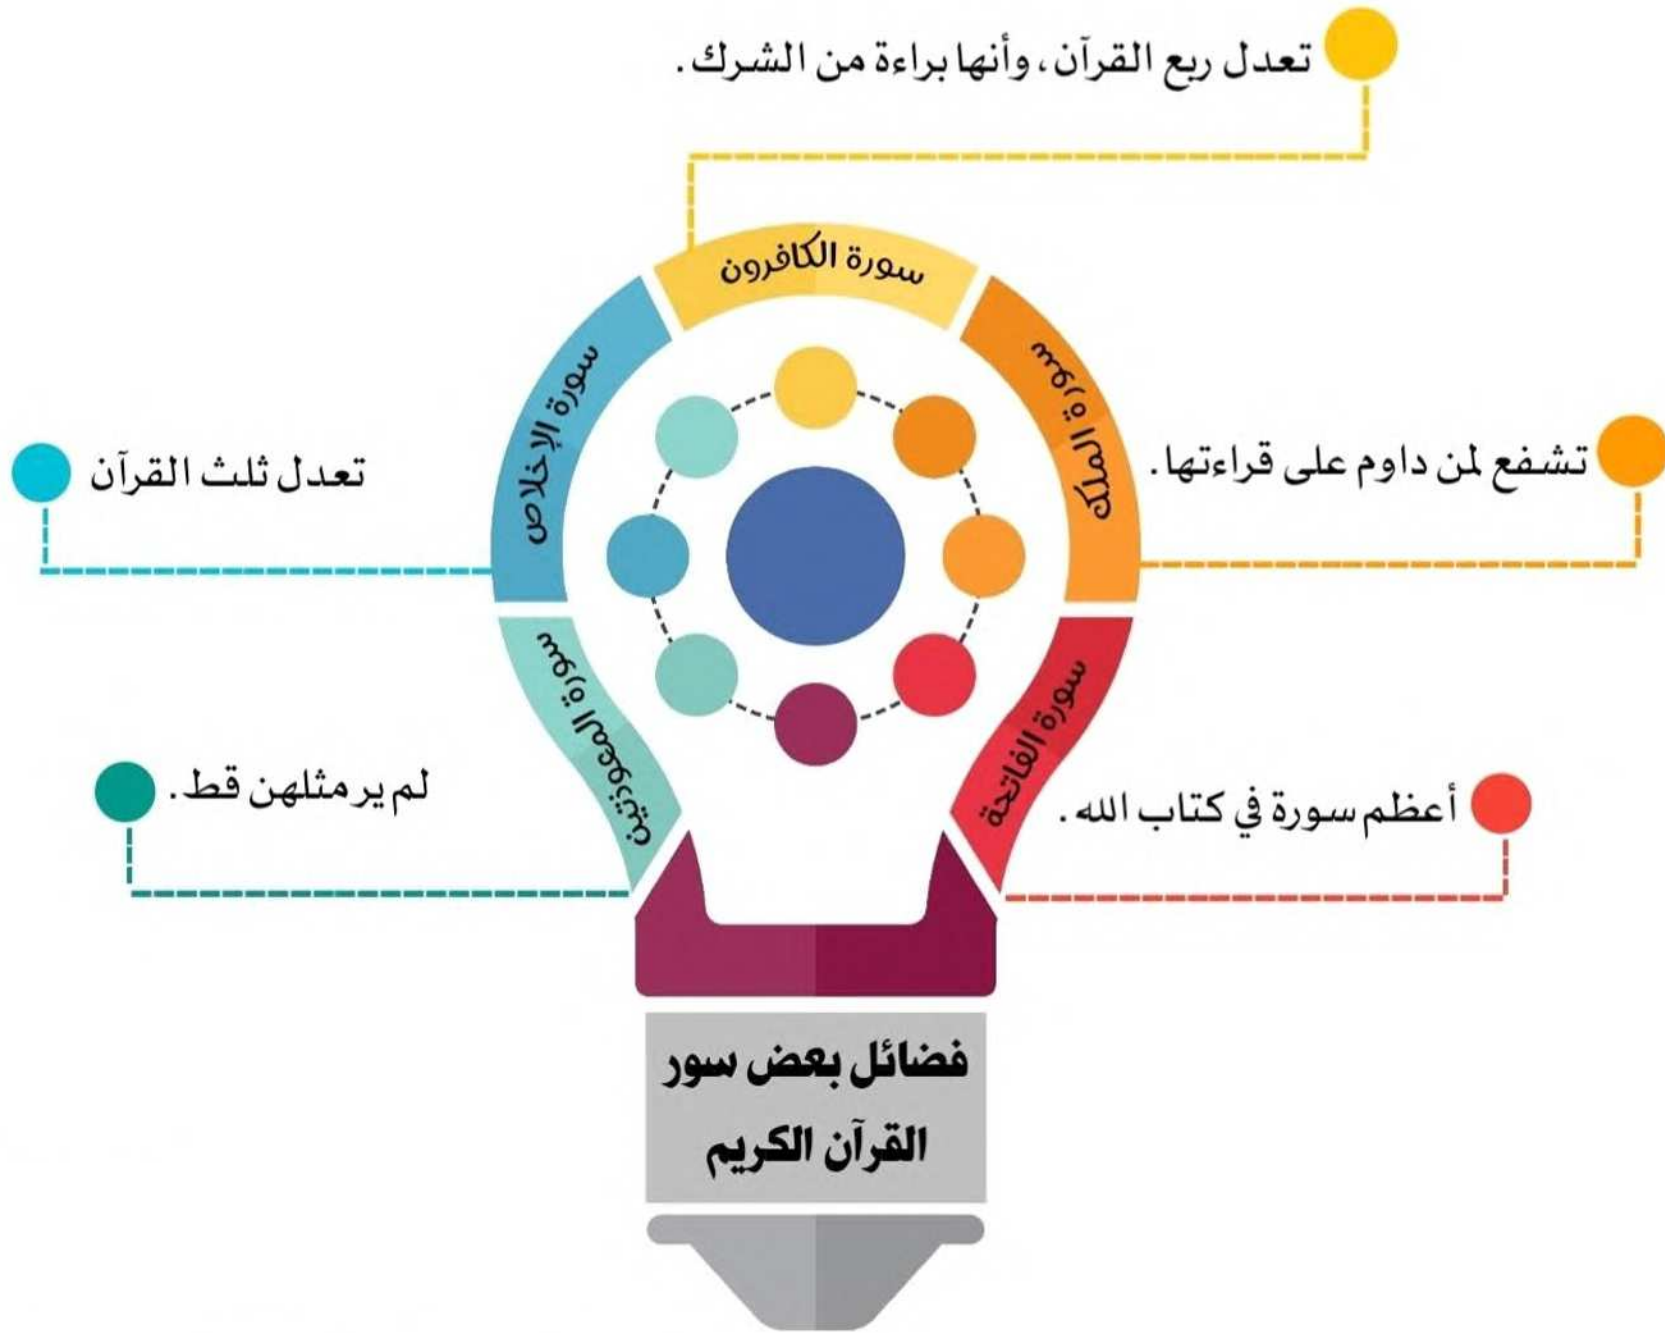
تعدل ربع القرآن، وأنها براءة من الشرك.

سورة الكافرون

سورة الإخلاص

تعدل ثلث القرآن

سورة الملك

تشفع لمن داوم على قراءتها.

سورة المعوذتين

لم ير مثلهن قط.

سورة الفاتحة

أعظم سورة في كتاب الله.

فضائل بعض سور القرآن الكريم